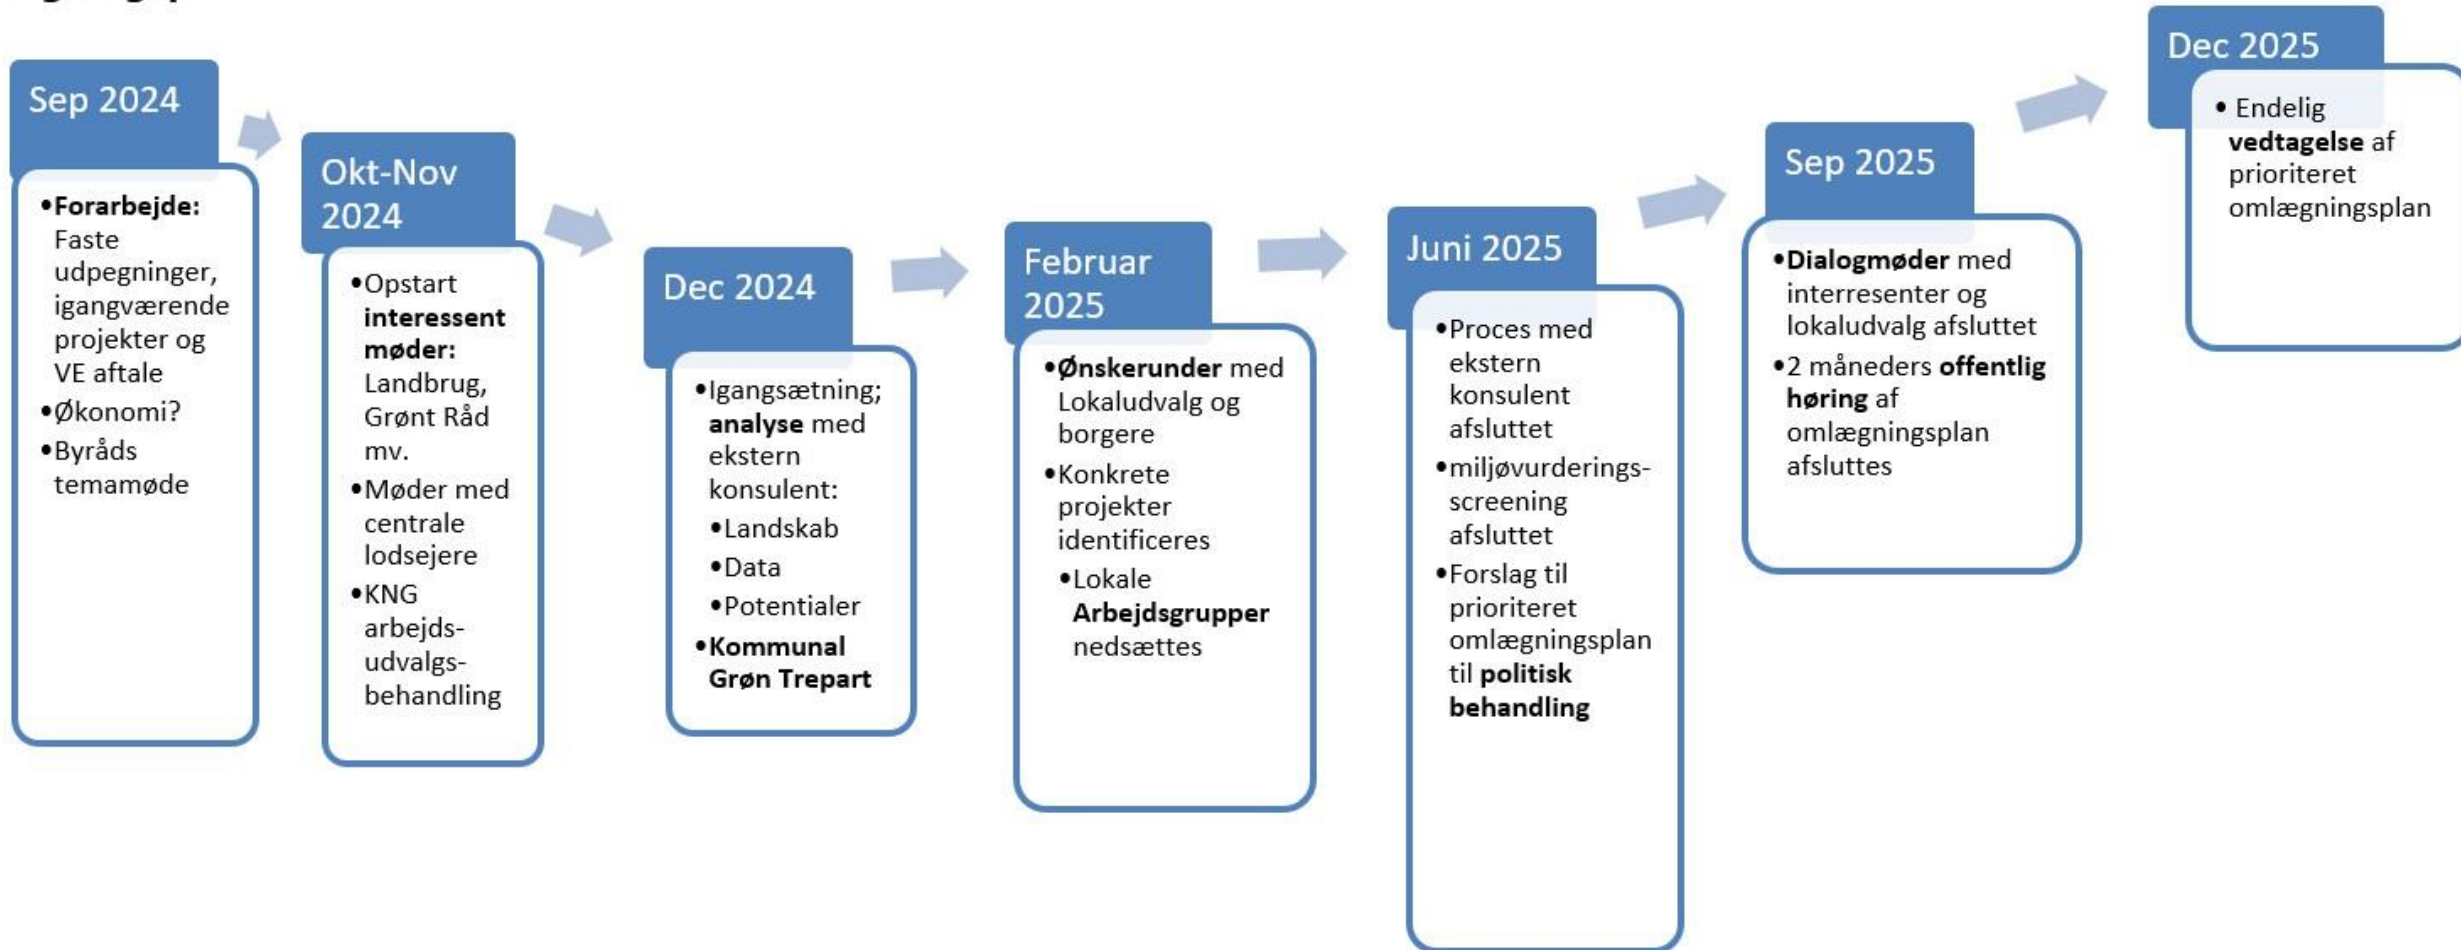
Sep 2024

- **Forarbejde:** Faste udpegninger, igangværende projekter og VE aftale
- Økonomi?
- Byråds temamøde

Okt-Nov 2024

- Opstart **interessent møder:** Landbrug, Grønt Råd mv.
- Møder med centrale lodsejere
- KNG arbejds-udvalgs-behandling

Dec 2024

- Igangsætning; **analyse** med ekstern konsulent:
  - Landskab
  - Data
  - Potentialer
- **Kommunal Grøn Trepart**

Februar 2025

- **Ønskerunder** med Lokaludvalg og borgere
- Konkrete projekter identificeres
  - Lokale **Arbejdsgrupper** nedsættes

Juni 2025

- Proces med ekstern konsulent afsluttet
- miljøvurderings-screening afsluttet
- Forslag til prioriteret omlægningsplan til **politisk behandling**

Sep 2025

- **Dialogmøder** med interresenter og lokaludvalg afsluttet
- 2 måneders **offentlig høring** af omlægningsplan afsluttes

Dec 2025

- Endelig **vedtagelse** af prioriteret omlægningsplan